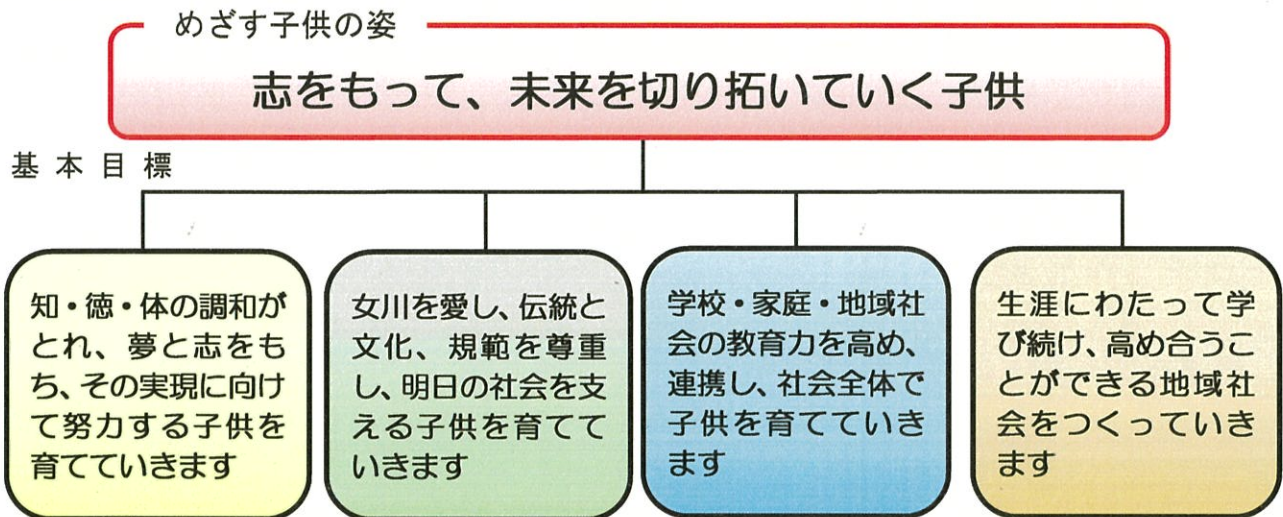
めざす子供の姿

志をもって、未来を切り拓いていく子供

基本目標

知・徳・体の調和がとれ、夢と志をもち、その実現に向けて努力する子供を育てていきます

女川を愛し、伝統と文化、規範を尊重し、明日の社会を支える子供を育てていきます

学校・家庭・地域社会の教育力を高め、連携し、社会全体で子供を育てていきます

生涯にわたって学び続け、高め合うことができる地域社会をつくっていきます